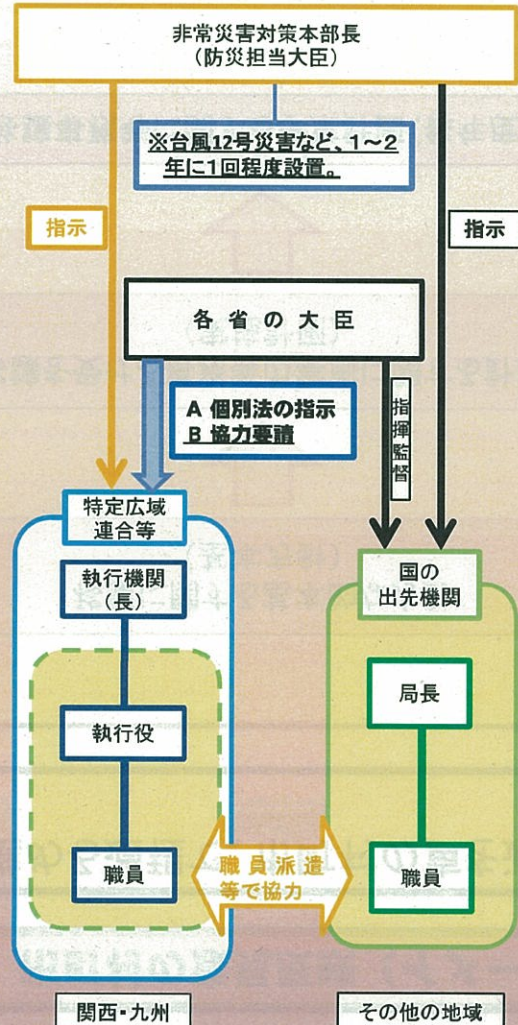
非常災害対策本部長
（防災担当大臣）

※台風12号災害など、1～2年に1回程度設置。

指示

指示

各省の大臣

A 個別法の指示
B 協力要請

指揮監督

特定広域連合等

執行機関（長）

執行役

職員

国の出先機関

局長

職員

職員派遣等で協力

関西・九州

その他の地域